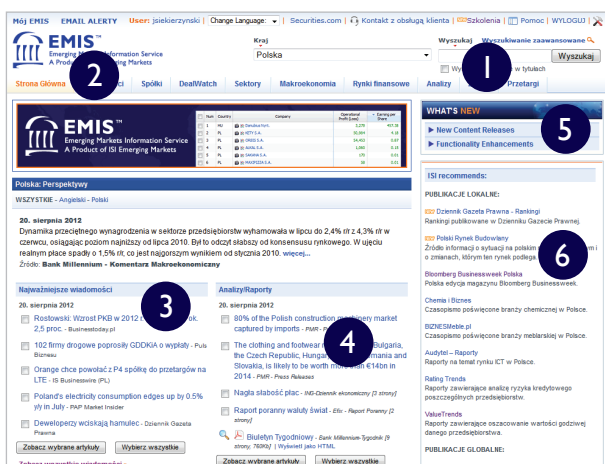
Mój EMIS EMAIL ALERTY User: jsiekierzynski Change Language: Securities.com Kontakt z obsługą klienta Szkolenia Pomoc WYLOGUJ

EMIS™ Emerging Markets Information Service A Product of ISI Emerging Markets

Kraj
Polska

Wyszukaj Wyszukiwanie zaawansowane
Wyszukaj
w tytułach

1

2

Strona Główna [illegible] Spółki DealWatch Sektory Makroekonomia Rynki finansowe Analizy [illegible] Przetargi

EMIS™ Emerging Markets Information Service A Product of ISI Emerging Markets

WHAT'S NEW
New Content Releases
Functionality Enhancements

5

Polska: Perspektywy

WSZYSTKIE - Angielski - Polski

20. sierpnia 2012
Dynamika przeciętnego wynagrodzenia w sektorze przedsiębiorstw wyhamowała w lipcu do 2,4% r/r z 4,3% r/r w czerwcu, osiągając poziom najniższy od lipca 2010. Był to odczyt słabszy od konsensusu rynkowego. W ujęciu realnym płace spadły o 1,5% r/r, co jest najgorszym wynikiem od stycznia 2010. więcej...
Źródło: Bank Millennium - Komentarz Makroekonomiczny

ISI recommends:
PUBLIKACJE LOKALNE:
Dziennik Gazeta Prawna - Rankingi
Rankingi publikowane w Dzienniku Gazecie Prawnej.
Polski Rynek Budowlany
Źródło informacji o sytuacji na polskim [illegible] z zmianach, którym ten rynek podlega.

6

Bloomberg Businessweek Polska
Polska edycja magazynu Bloomberg Businessweek.
Chemia i Biznes
Czasopismo poświęcone branży chemicznej w Polsce.
BIZNESMeble.pl
Czasopismo poświęcone branży meblarskiej w Polsce.
Audytel – Raporty
Raporty na temat rynku ICT w Polsce.
Rating Trends
Raporty zawierające analizę ryzyka kredytowego poszczególnych przedsiębiorstw.
ValueTrends
Raporty zawierające oszacowanie wartości godziwej danego przedsiębiorstwa.
PUBLIKACJE GLOBALNE:

Najważniejsze wiadomości
20. sierpnia 2012
Rostowski: Wzrost PKB w 2012 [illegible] 2,5 proc. - Businesstoday.pl
102 firmy drogowe poprosiły GDDKiA o wypłaty - Puls Biznesu
Orange chce powołać z P4 spółkę do przetargów na LTE - IS Businesswire (PL)
Poland's electricity consumption edges up by 0.5% y/y in July - PAP Market Insider
Deweloperzy wciskają hamulec - Dziennik Gazeta Prawna
Zobacz wybrane artykuły Wybierz wszystkie

3

Analizy/Raporty
20. sierpnia 2012
80% of the Polish construction machinery market captured by imports - PMR - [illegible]
The clothing and footwear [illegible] Bulgaria, the Czech Republic, Hungar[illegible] Romania and Slovakia, is likely to be worth m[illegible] than €14bn in 2014 - PMR - Press Releases
Nagła słabość płac - ING-Dziennik ekonomiczny [2 strony]
Raport poranny waluty świat - Efix - Raport Poranny [2 strony]
Biuletyn Tygodniowy - Bank Millennium-Tygodnik [9 strony, 769Kb] | Wyświetl jako HTML
Zobacz wybrane artykuły Wybierz wszystkie

4